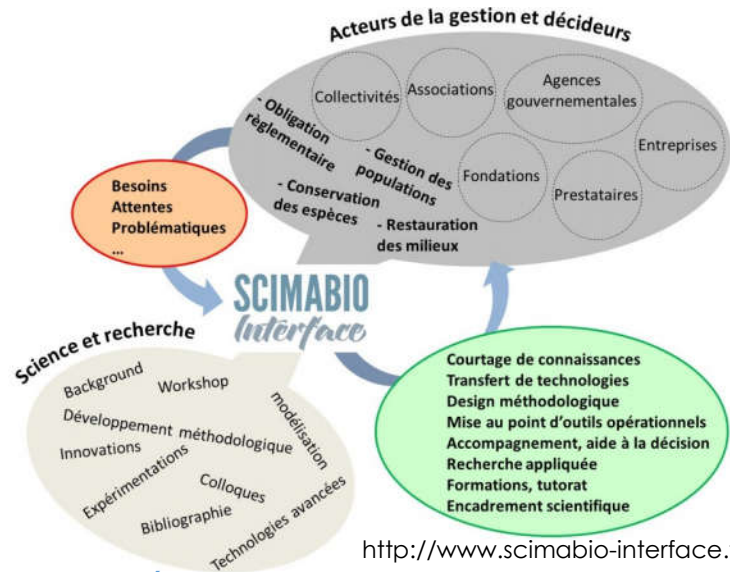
Acteurs de la gestion et décideurs

Collectivités
Associations
Agences gouvernementales
Entreprises
Fondations
Prestataires

- Obligation règlementaire
- Gestion des populations
- Conservation des espèces
- Restauration des milieux

Besoins
Attentes
Problématiques
...

SCIMABIO
Interface

Science et recherche

Background
Workshop
Développement méthodologique
modélisation
Innovations
Expérimentations
Colloques
Bibliographie
Technologies avancées

Courtage de connaissances
Transfert de technologies
Design méthodologique
Mise au point d'outils opérationnels
Accompagnement, aide à la décision
Recherche appliquée
Formations, tutorat
Encadrement scientifique

http://www.scimabio-interface.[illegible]